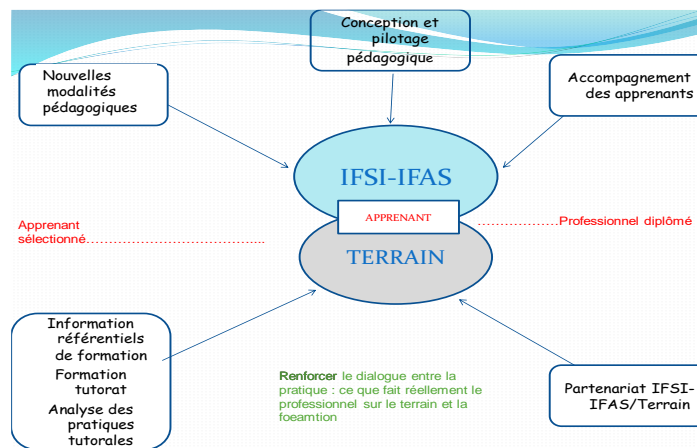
Conception et pilotage pédagogique

Nouvelles modalités pédagogiques

Accompagnement des apprenants

IFSI-IFAS

APPRENANT

TERRAIN

Apprenant sélectionné……………………………………

……………….Professionnel diplômé

Information référentiels de formation

Formation tutorat

Analyse des pratiques tutorales

Renforcer le dialogue entre la pratique : ce que fait réellement le professionnel sur le terrain et la foeamtion

Partenariat IFSI-IFAS/Terrain